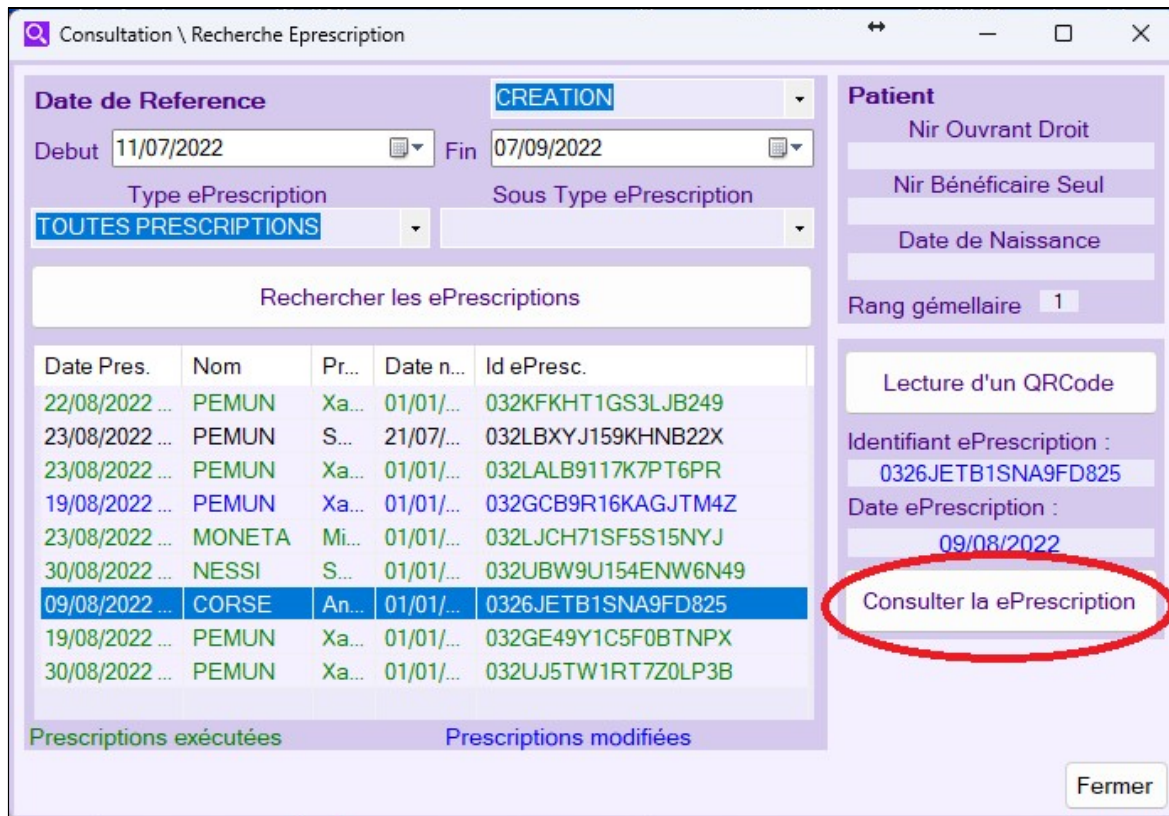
Consultation \ Recherche Eprescription

Date de Reference
CREATION
Debut 11/07/2022
Fin 07/09/2022
Type ePrescription
Sous Type ePrescription
TOUTES PRESCRIPTIONS

Rechercher les ePrescriptions

| Date Pres. | Nom | Pr... | Date n... | Id ePresc. |
|---|---|---|---|---|
| 22/08/2022 ... | PEMUN | Xa... | 01/01/... | 032KFKHT1GS3LJB249 |
| 23/08/2022 ... | PEMUN | S... | 21/07/... | 032LBXYJ159KHNB22X |
| 23/08/2022 ... | PEMUN | Xa... | 01/01/... | 032LALB9117K7PT6PR |
| 19/08/2022 ... | PEMUN | Xa... | 01/01/... | 032GCB9R16KAGJTM4Z |
| 23/08/2022 ... | MONETA | Mi... | 01/01/... | 032LJCH71SF5S15NYJ |
| 30/08/2022 ... | NESSI | S... | 01/01/... | 032UBW9U154ENW6N49 |
| 09/08/2022 ... | CORSE | An... | 01/01/... | 0326JETB1SNA9FD825 |
| 19/08/2022 ... | PEMUN | Xa... | 01/01/... | 032GE49Y1C5F0BTNPX |
| 30/08/2022 ... | PEMUN | Xa... | 01/01/... | 032UJ5TW1RT7Z0LP3B |

Prescriptions exécutées
Prescriptions modifiées

Patient
Nir Ouvrant Droit
Nir Bénéficaire Seul
Date de Naissance
Rang gémellaire 1

Lecture d'un QRCode
Identifiant ePrescription :
0326JETB1SNA9FD825
Date ePrescription :
09/08/2022
Consulter la ePrescription

Fermer